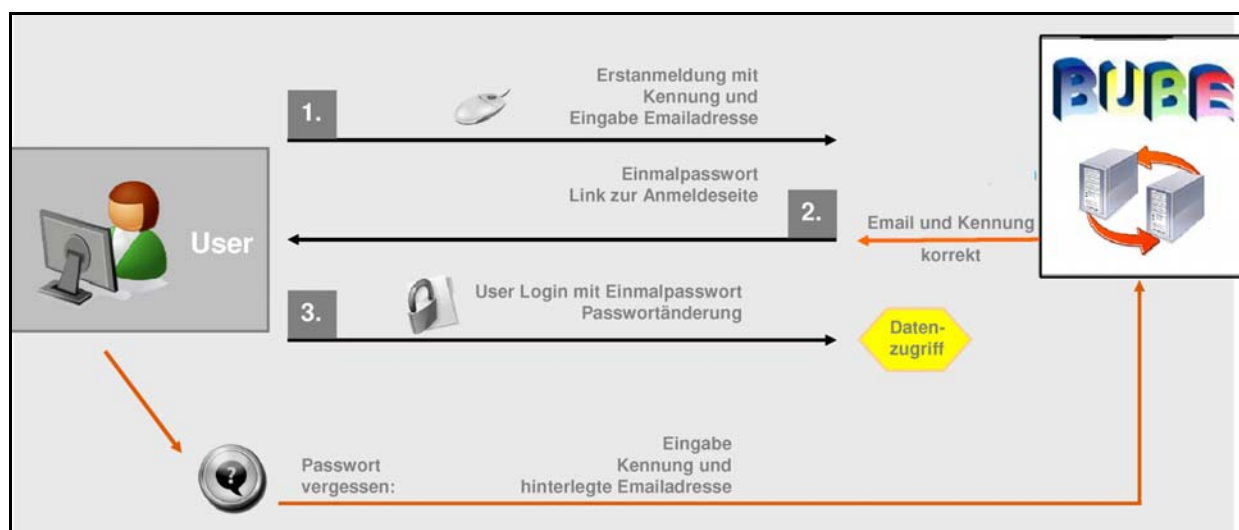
1.

Erstanmeldung mit Kennung und Eingabe Emailadresse

BUBE

User

Einmalpasswort Link zur Anmeldeseite

2.

Email und Kennung korrekt

3.

User Login mit Einmalpasswort Passwortänderung

Datenzugriff

Passwort vergessen:

Eingabe Kennung und hinterlegte Emailadresse